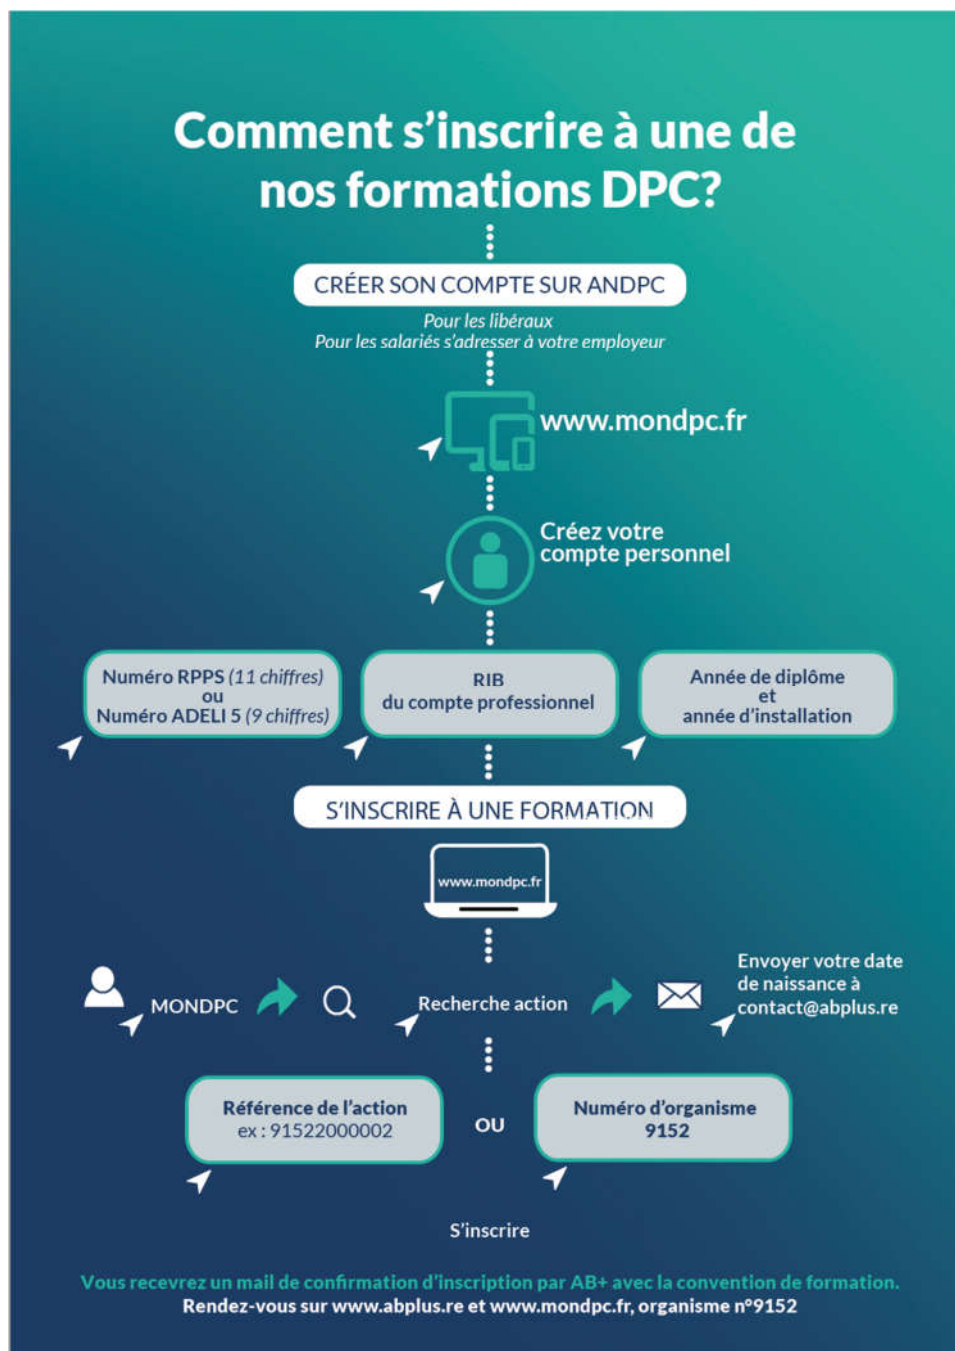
Comment s'inscrire à une de nos formations DPC?

CRÉER SON COMPTE SUR ANDPC

Pour les libéraux
Pour les salariés s'adresser à votre employeur

www.mondpc.fr

Créez votre compte personnel

Numéro RPPS (11 chiffres) ou Numéro ADELI 5 (9 chiffres)

RIB du compte professionnel

Année de diplôme et année d'installation

S'INSCRIRE À UNE FORMATION

www.mondpc.fr

MONDPC

Recherche action

Envoyer votre date de naissance à contact@abplus.re

Référence de l'action
ex : 91522000002

OU

Numéro d'organisme
9152

S'inscrire

Vous recevrez un mail de confirmation d'inscription par AB+ avec la convention de formation.
Rendez-vous sur www.abplus.re et www.mondpc.fr, organisme n°9152